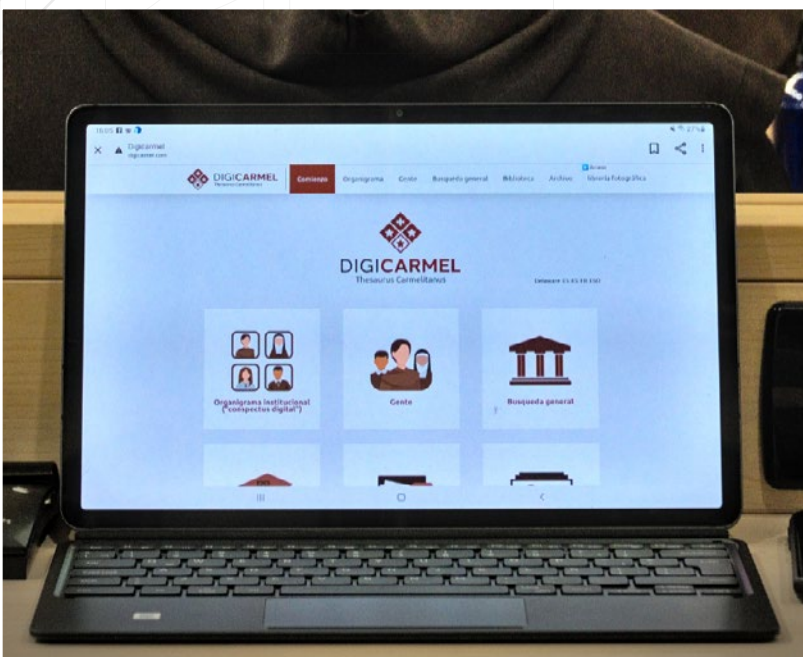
Digicarmel
digicarmel.com

DIGICARMEL
Thesaurus Carmelitanus

Comienzo
Organigrama
Gente
Busqueda general
Biblioteca
Archivo
Memoria Fotográfica

DIGICARMEL
Thesaurus Carmelitanus

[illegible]

Organigrama institucional ("conspectus digital")

Gente

Busqueda general